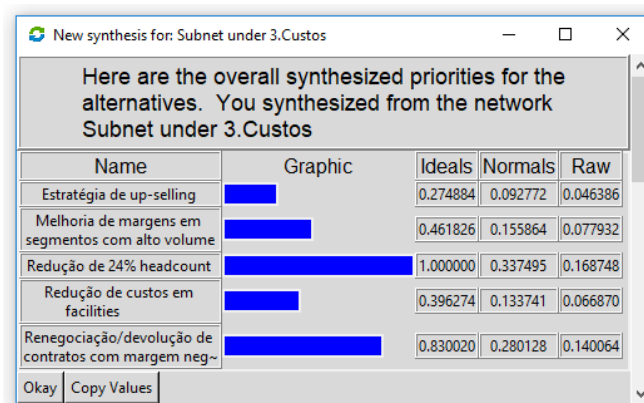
New synthesis for: Subnet under 3.Custos

Here are the overall synthesized priorities for the alternatives. You synthesized from the network Subnet under 3.Custos

| Name | Graphic | Ideals | Normals | Raw |
|---|---|---|---|---|
| Estratégia de up-selling | | 0.274884 | 0.092772 | 0.046386 |
| Melhoria de margens em segmentos com alto volume | | 0.461826 | 0.155864 | 0.077932 |
| Redução de 24% headcount | | 1.000000 | 0.337495 | 0.168748 |
| Redução de custos em facilities | | 0.396274 | 0.133741 | 0.066870 |
| Renegociação/devolução de contratos com margem neg~ | | 0.830020 | 0.280128 | 0.140064 |

Okay | Copy Values